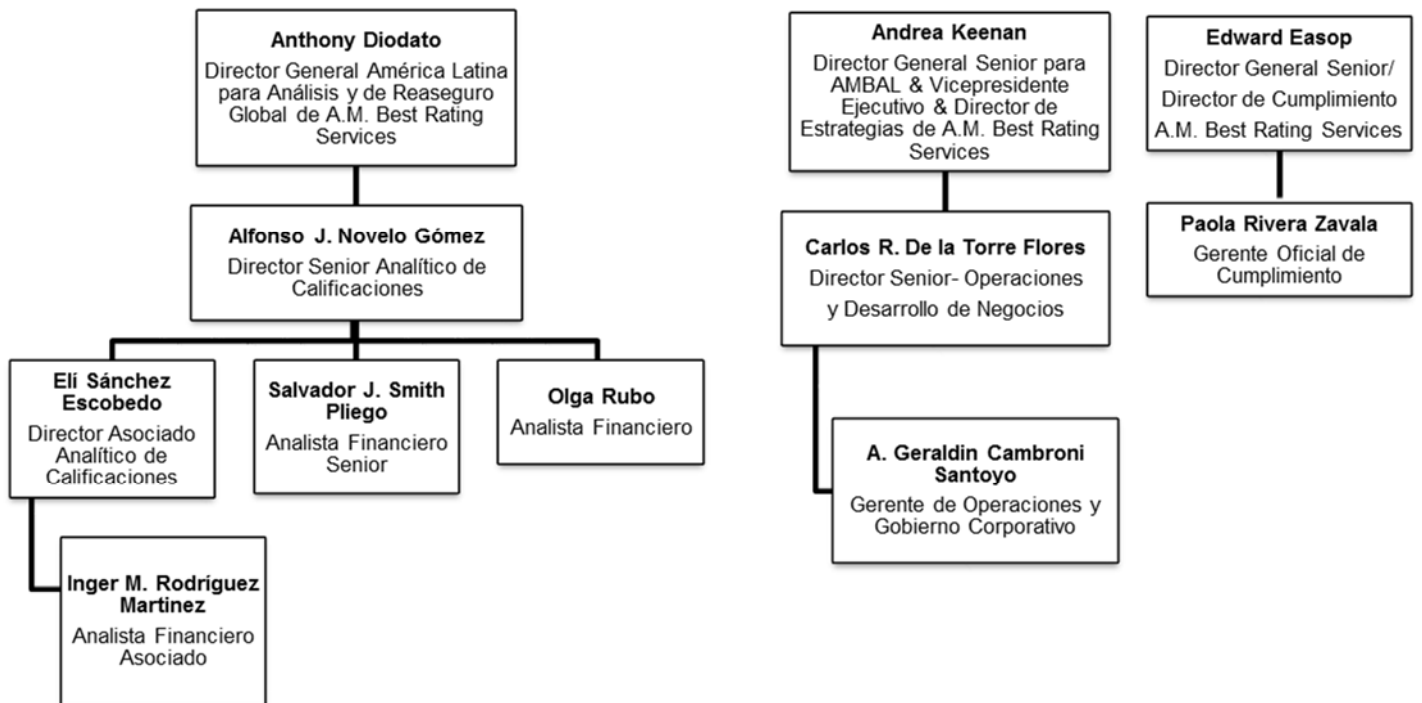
Anthony Diodato
Director General América Latina para Análisis y de Reaseguro Global de A.M. Best Rating Services

Alfonso J. Novelo Gómez
Director Senior Analítico de Calificaciones

Elí Sánchez Escobedo
Director Asociado Analítico de Calificaciones

Salvador J. Smith Pliego
Analista Financiero Senior

Olga Rubo
Analista Financiero

Inger M. Rodríguez Martinez
Analista Financiero Asociado

Andrea Keenan
Director General Senior para AMBAL & Vicepresidente Ejecutivo & Director de Estrategias de A.M. Best Rating Services

Carlos R. De la Torre Flores
Director Senior- Operaciones y Desarrollo de Negocios

A. Geraldin Cambroni Santoyo
Gerente de Operaciones y Gobierno Corporativo

Edward Easop
Director General Senior/ Director de Cumplimiento A.M. Best Rating Services

Paola Rivera Zavala
Gerente Oficial de Cumplimiento